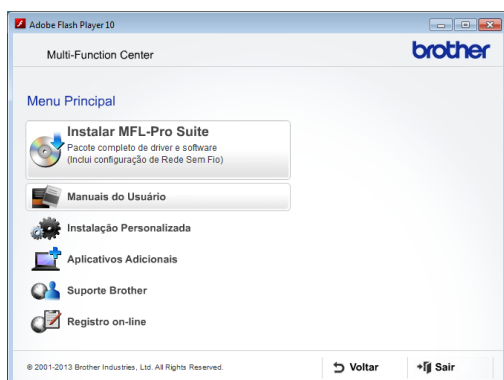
Adobe Flash Player 10

Multi-Function Center

brother

Menu Principal

Instalar MFL-Pro Suite
Pacote completo de driver e software
(Inclui configuração de Rede Sem Fio)

Manuais do Usuário

Instalação Personalizada

Aplicativos Adicionais

Suporte Brother

Registro on-line

© 2001-2013 Brother Industries, Ltd. All Rights Reserved.

Voltar

Sair